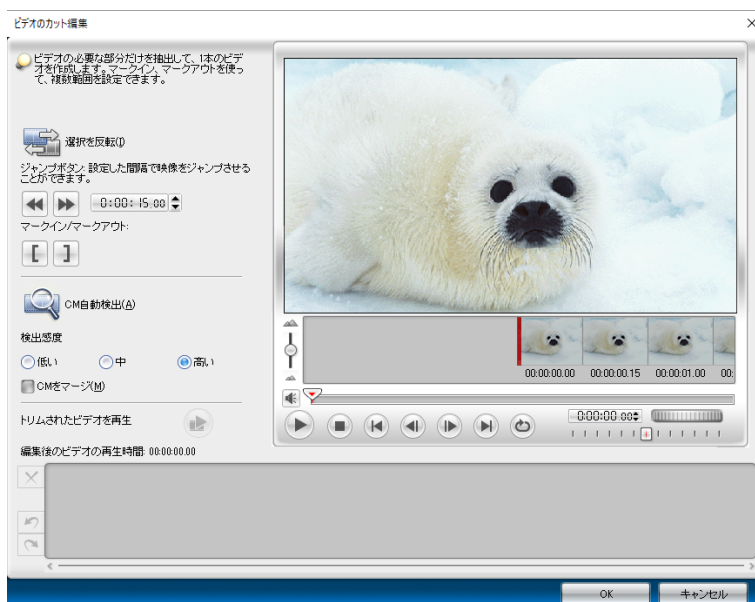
ビデオのカット編集

ビデオの必要な部分だけを抽出して、1本のビデオを作成します。マークイン、マークアウトを使って、複数範囲を設定できます。

選択を反転(I)

ジャンプボタン: 設定した間隔で映像をジャンプさせることができます。

0:00:15:00

マークイン/マークアウト:

[ ]

CM自動検出(A)

検出感度

低い 中 高い

CMをマージ(M)

トリムされたビデオを再生

編集後のビデオの再生時間: 00:00:00.00

00:00:00.00 00:00:00.15 00:00:01.00

0:00:00:00

OK キャンセル